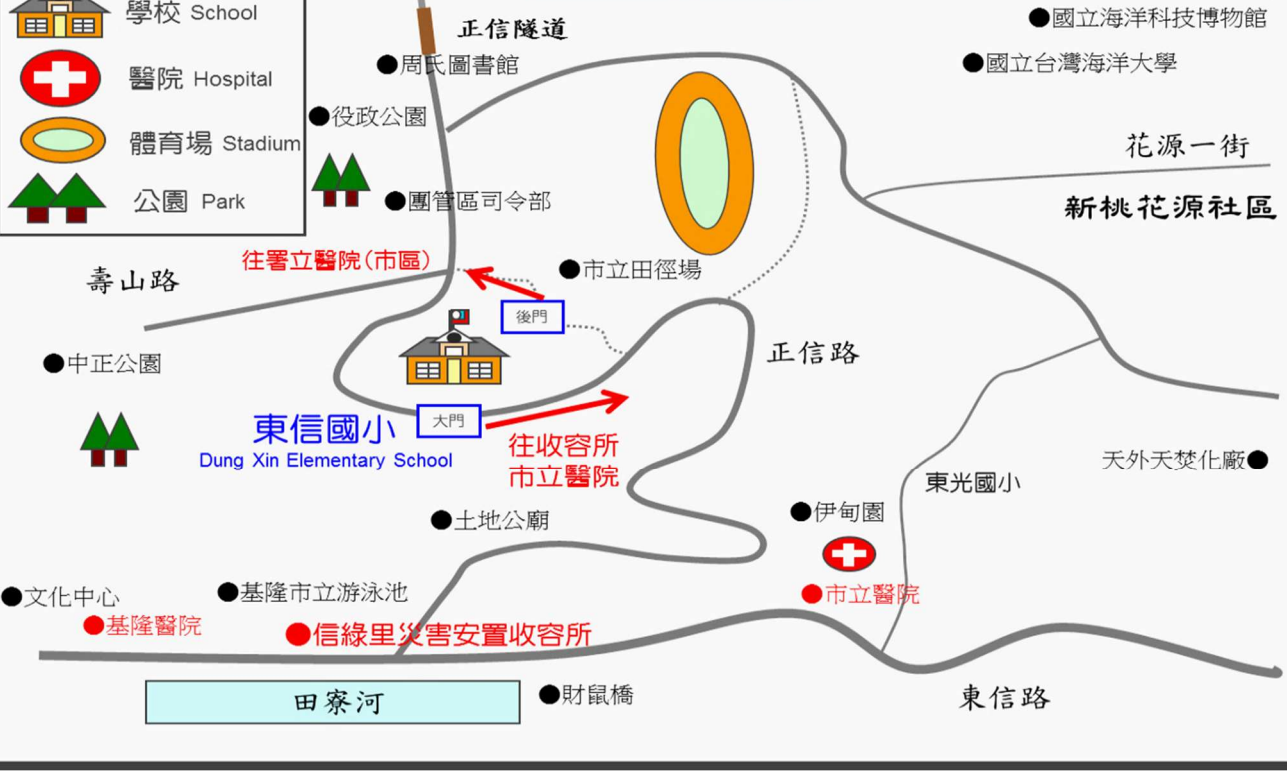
學校 School
醫院 Hospital
體育場 Stadium
公園 Park

正信隧道
●周氏圖書館
●役政公園
●團管區司令部
●國立海洋科技博物館
●國立台灣海洋大學
花源一街
新桃花源社區
往署立醫院(市區)
●市立田徑場
後門
壽山路
●中正公園
正信路
東信國小
Dung Xin Elementary School
大門
往收容所
市立醫院
天外天焚化廠●
東光國小
●伊甸園
●土地公廟
●文化中心
●基隆市立游泳池
●市立醫院
●基隆醫院
●信綠里災害安置收容所
田寮河
●財鼠橋
東信路